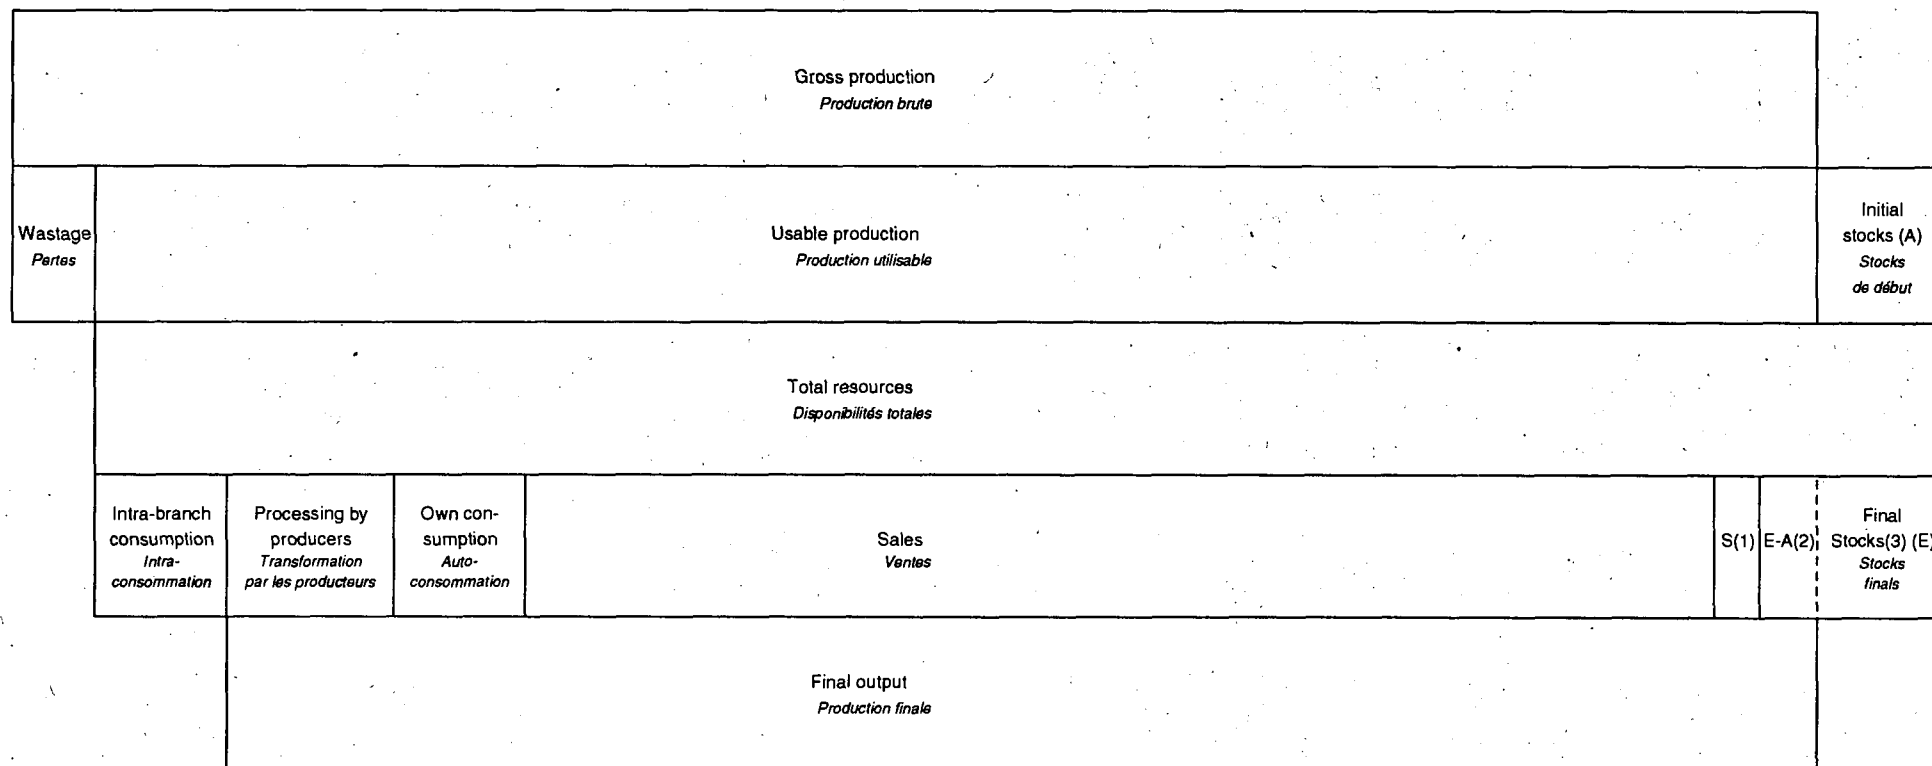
Gross production
Production brute

Wastage
Pertes

Usable production
Production utilisable

Initial stocks (A)
Stocks de début

Total resources
Disponibilités totales

Intra-branch consumption
Intra-consommation

Processing by producers
Transformation par les producteurs

Own consumption
Auto-consommation

Sales
Ventes

S(1)

E-A(2)

Final Stocks(3) (E)
Stocks finals

Final output
Production finale